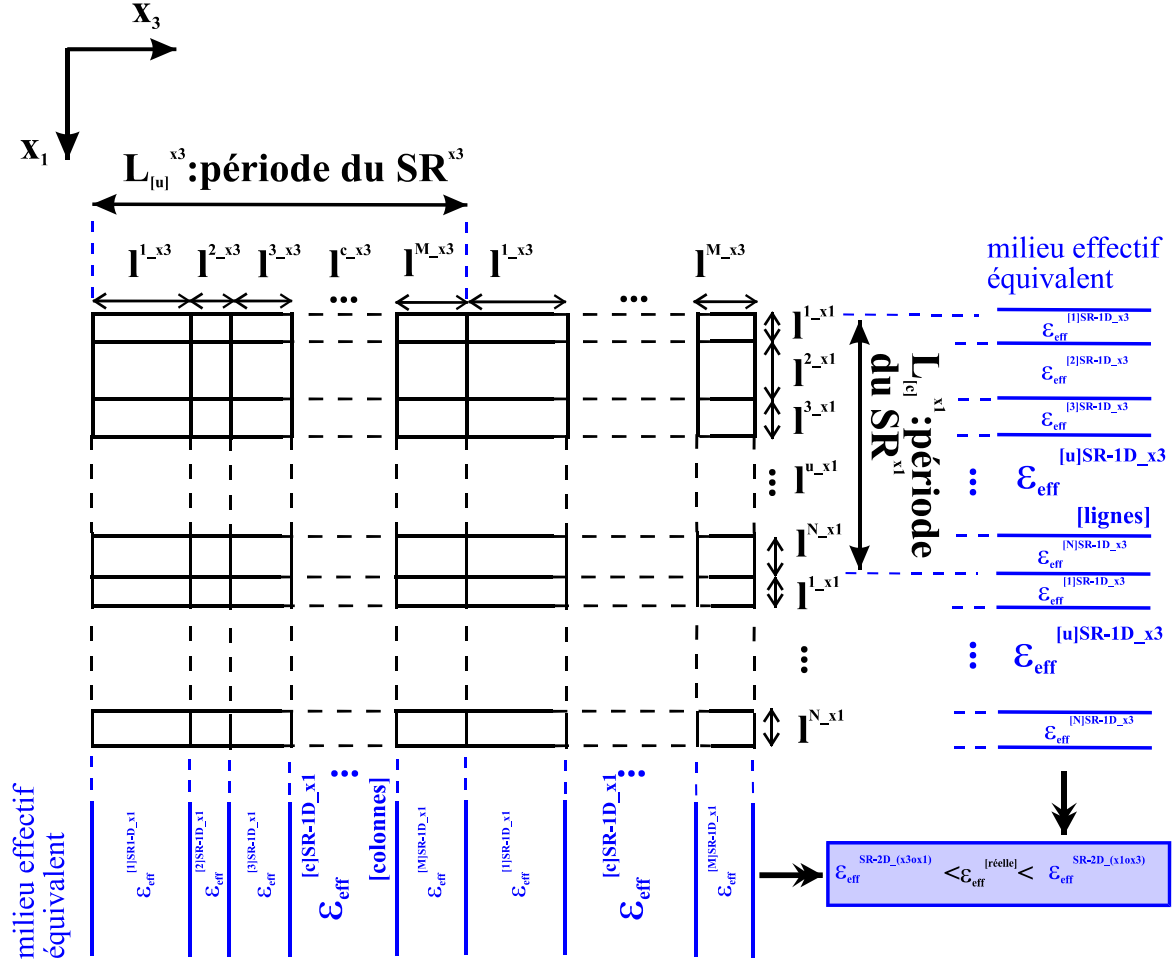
$x_3$

$x_1$

$L_{[u]}^{x3}$:période du SR$^{x3}$

$l^{1\_x3}$ $l^{2\_x3}$ $l^{3\_x3}$ $l^{c\_x3}$ $l^{M\_x3}$ $l^{1\_x3}$ $l^{M\_x3}$

...

...

milieu effectif équivalent

$l^{1\_x1}$

$l^{2\_x1}$

$l^{3\_x1}$

$l^{u\_x1}$

$l^{N\_x1}$

$l^{1\_x1}$

$l^{N\_x1}$

$L_{[c]}^{x1}$:période du SR$^{x1}$

$\varepsilon_{eff}^{[1]SR\text{-}1D\_x3}$

$\varepsilon_{eff}^{[2]SR\text{-}1D\_x3}$

$\varepsilon_{eff}^{[3]SR\text{-}1D\_x3}$

$\varepsilon_{eff}^{[u]SR\text{-}1D\_x3}$

[lignes]

$\varepsilon_{eff}^{[N]SR\text{-}1D\_x3}$

$\varepsilon_{eff}^{[1]SR\text{-}1D\_x3}$

$\varepsilon_{eff}^{[u]SR\text{-}1D\_x3}$

$\varepsilon_{eff}^{[N]SR\text{-}1D\_x3}$

milieu effectif équivalent

$\varepsilon_{eff}^{[1]SR1\text{-}D\_x1}$

$\varepsilon_{eff}^{[2]SR\text{-}1D\_x1}$

$\varepsilon_{eff}^{[3]SR\text{-}1D\_x1}$

$\varepsilon_{eff}^{[c]SR\text{-}1D\_x1}$

...

[colonnes]

$\varepsilon_{eff}^{[M]SR\text{-}1D\_x1}$

$\varepsilon_{eff}^{[1]SR\text{-}1D\_x1}$

$\varepsilon_{eff}^{[c]SR\text{-}1D\_x1}$

...

$\varepsilon_{eff}^{[M]SR\text{-}1D\_x1}$

$\varepsilon_{eff}^{SR\text{-}2D\_(x3ox1)} < \varepsilon_{eff}^{[réelle]} < \varepsilon_{eff}^{SR\text{-}2D\_(x1ox3)}$